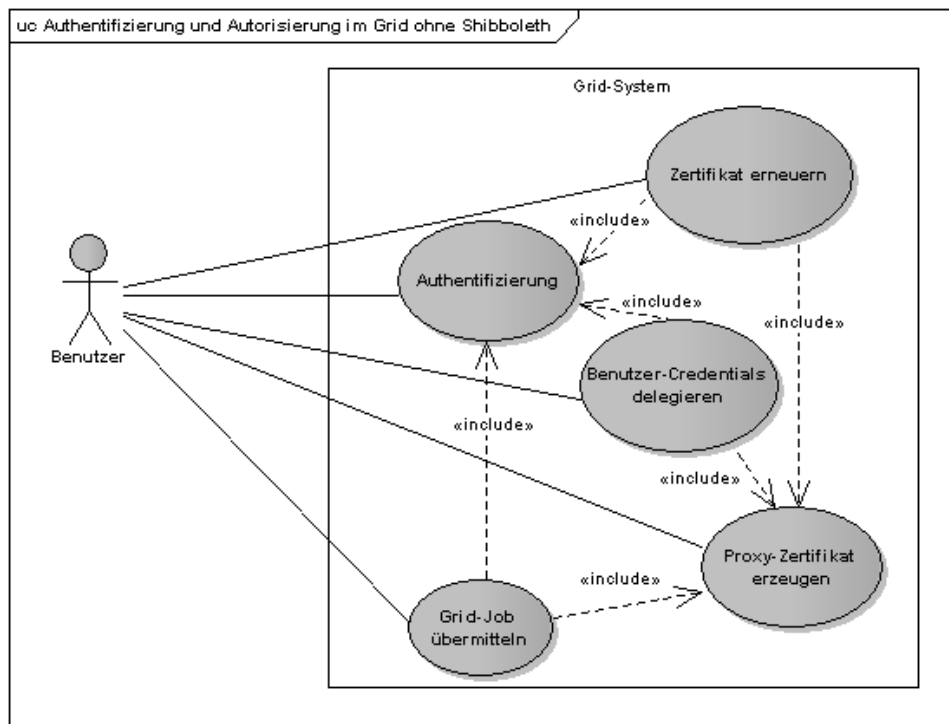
uc Authentifizierung und Autorisierung im Grid ohne Shibboleth

Grid-System

Zertifikat erneuern

«include»

Authentifizierung

«include»

«include»

Benutzer

Benutzer-Credentials delegieren

«include»

«include»

Proxy-Zertifikat erzeugen

«include»

Grid-Job übermitteln